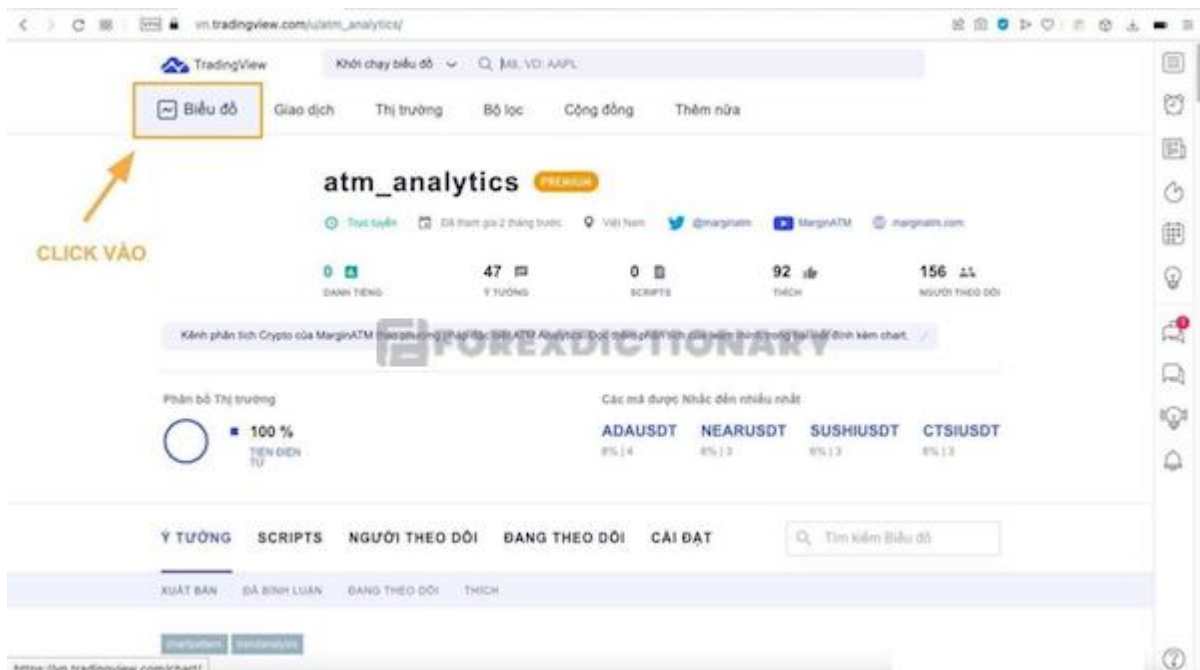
vn.tradingview.com/u/atm_analytics/

TradingView

Khởi chạy biểu đồ

Mã, VD: AAPL

Biểu đồ Giao dịch Thị trường Bộ lọc Cộng đồng Thêm nữa

CLICK VÀO

atm_analytics PREMIUM

Trực tuyến Đã tham gia 2 tháng trước Việt Nam @marginatm MarginATM marginatm.com

| 0 | 47 | 0 | 92 | 156 |
|---|---|---|---|---|
| DANH TIẾNG | Ý TƯỞNG | SCRIPTS | THÍCH | NGƯỜI THEO DÕI |

Kênh phân tích Crypto của MarginATM theo phương pháp đặc biệt ATM Analytics. Đọc thêm phân tích của chúng tôi trong bài viết đính kèm chart.

FOREXDICTIONARY

Phân bố Thị trường

100 %
TIỀN ĐIỆN TỬ

Các mã được Nhắc đến nhiều nhất

ADAUSDT 8% | 4
NEARUSDT 6% | 3
SUSHIUSDT 6% | 3
CTSIUSDT 6% | 3

Ý TƯỞNG SCRIPTS NGƯỜI THEO DÕI ĐANG THEO DÕI CÀI ĐẶT

Tìm kiếm Biểu đồ

XUẤT BẢN ĐÃ BÌNH LUẬN ĐANG THEO DÕI THÍCH

https://vn.tradingview.com/chart/